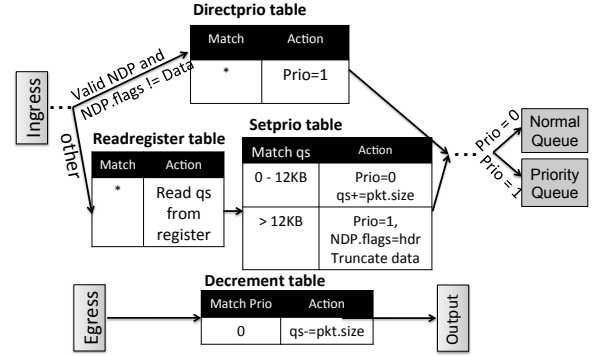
Directprio table

| Match | Action |
|---|---|
| * | Prio=1 |

Ingress

Valid NDP and NDP.flags != Data

other

Readregister table

| Match | Action |
|---|---|
| * | Read qs from register |

Setprio table

| Match qs | Action |
|---|---|
| 0 - 12KB | Prio=0 qs+=pkt.size |
| > 12KB | Prio=1, NDP.flags=hdr Truncate data |

Prio = 0

Prio = 1

Normal Queue

Priority Queue

Decrement table

| Match Prio | Action |
|---|---|
| 0 | qs-=pkt.size |

Egress

Output